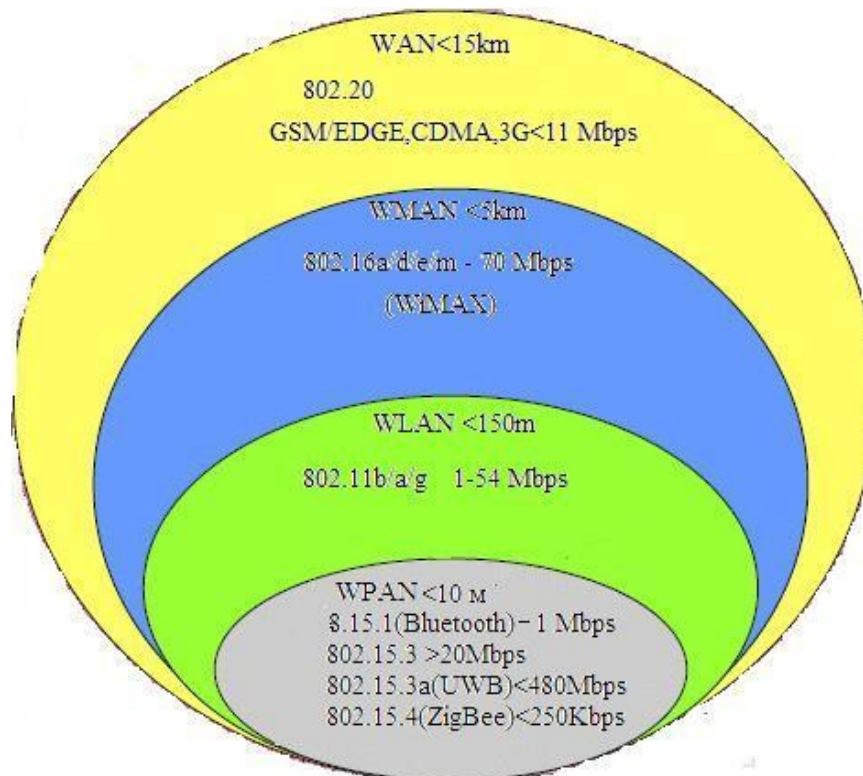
WAN<15km

802.20

GSM/EDGE,CDMA,3G<11 Mbps

WMAN <5km

802.16a/d/e/m - 70 Mbps

(WiMAX)

WLAN <150m

802.11b/a/g 1-54 Mbps

WPAN<10 м

8.15.1(Bluetooth) - 1 Mbps

802.15.3 >20Mbps

802.15.3a(UWB)<480Mbps

802.15.4(ZigBee)<250Kbps